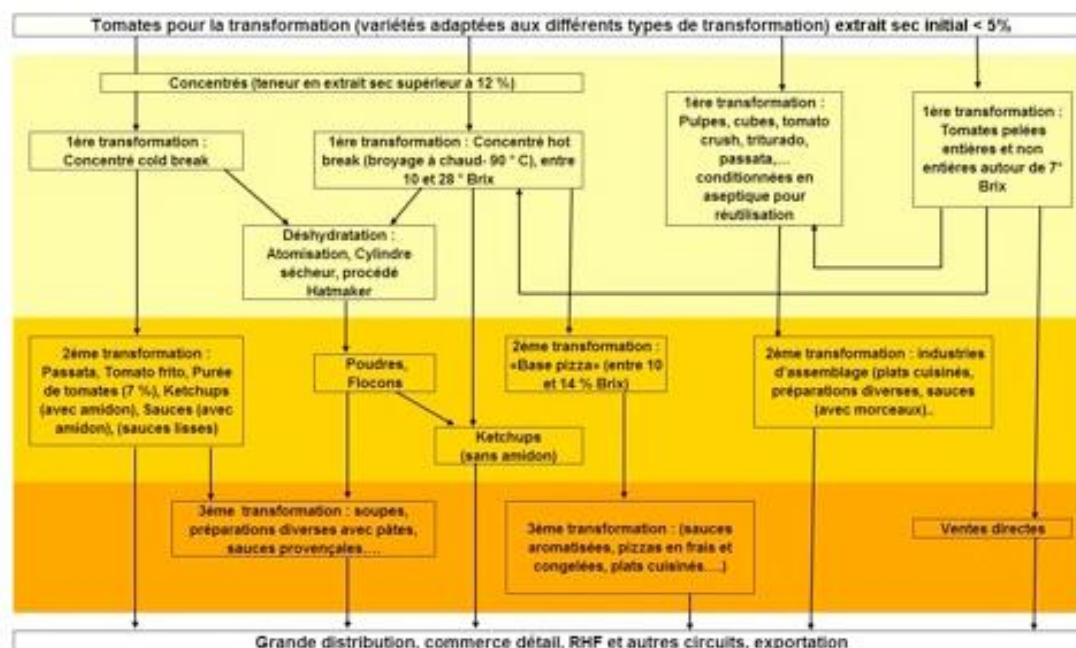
Tomates pour la transformation (variétés adaptées aux différents types de transformation) extrait sec initial < 5%

Concentrés (teneur en extrait sec supérieur à 12 %)

1ère transformation : Concentré cold break

1ère transformation : Concentré hot break (broyage à chaud- 90 ° C), entre 10 et 28 ° Brix

1ère transformation : Pulpes, cubes, tomato crush, triturado, passata,... conditionnées en aseptique pour réutilisation

1ère transformation : Tomates pelées entières et non entières autour de 7° Brix

Déshydratation : Atomisation, Cylindre sécheur, procédé Hatmaker

2ème transformation : Passata, Tomato frito, Purée de tomates (7 %), Ketchups (avec amidon), Sauces (avec amidon), (sauces lisses)

Poudres, Flocons

2ème transformation : «Base pizza» (entre 10 et 14 % Brix)

2ème transformation : industries d'assemblage (plats cuisinés, préparations diverses, sauces (avec morceaux)..

Ketchups (sans amidon)

3ème transformation : soupes, préparations diverses avec pâtes, sauces provençales....

3ème transformation : (sauces aromatisées, pizzas en frais et congelées, plats cuisinés,....)

Ventes directes

Grande distribution, commerce détail, RHF et autres circuits, exportation